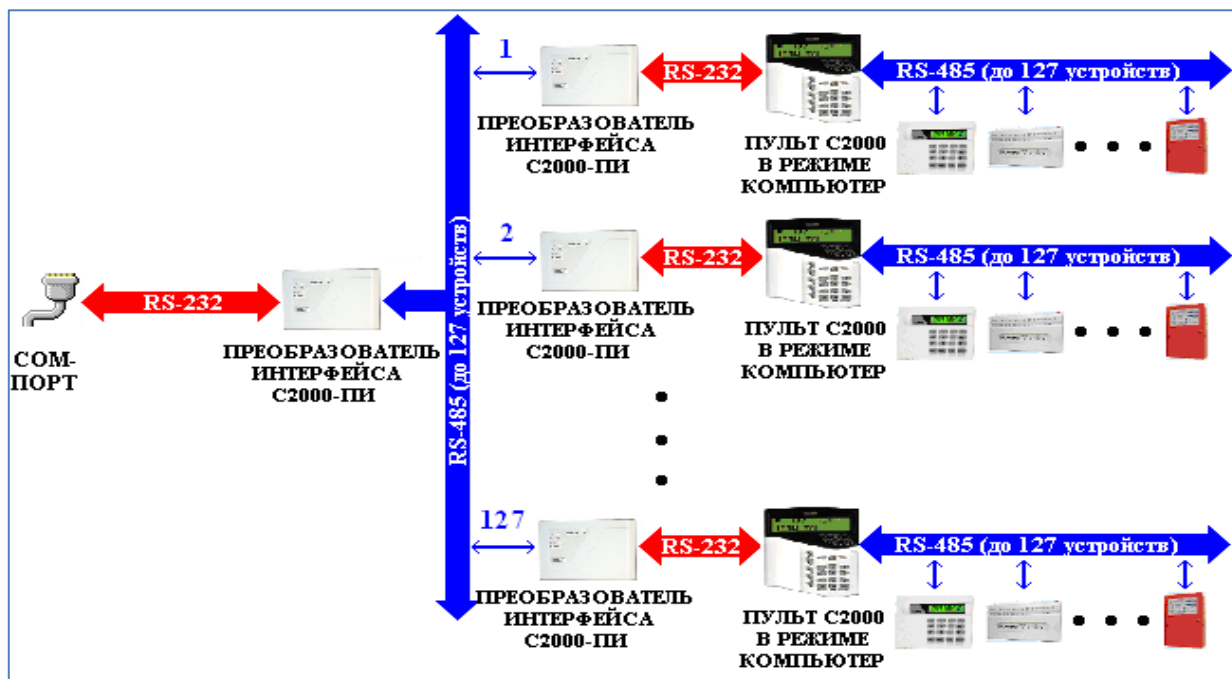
COM-ПОРТ

RS-232

ПРЕОБРАЗОВАТЕЛЬ ИНТЕРФЕЙСА С2000-ПИ

RS-485 (до 127 устройств)

1

ПРЕОБРАЗОВАТЕЛЬ ИНТЕРФЕЙСА С2000-ПИ

RS-232

ПУЛЬТ С2000 В РЕЖИМЕ КОМПЬЮТЕР

RS-485 (до 127 устройств)

2

ПРЕОБРАЗОВАТЕЛЬ ИНТЕРФЕЙСА С2000-ПИ

RS-232

ПУЛЬТ С2000 В РЕЖИМЕ КОМПЬЮТЕР

RS-485 (до 127 устройств)

127

ПРЕОБРАЗОВАТЕЛЬ ИНТЕРФЕЙСА С2000-ПИ

RS-232

ПУЛЬТ С2000 В РЕЖИМЕ КОМПЬЮТЕР

RS-485 (до 127 устройств)